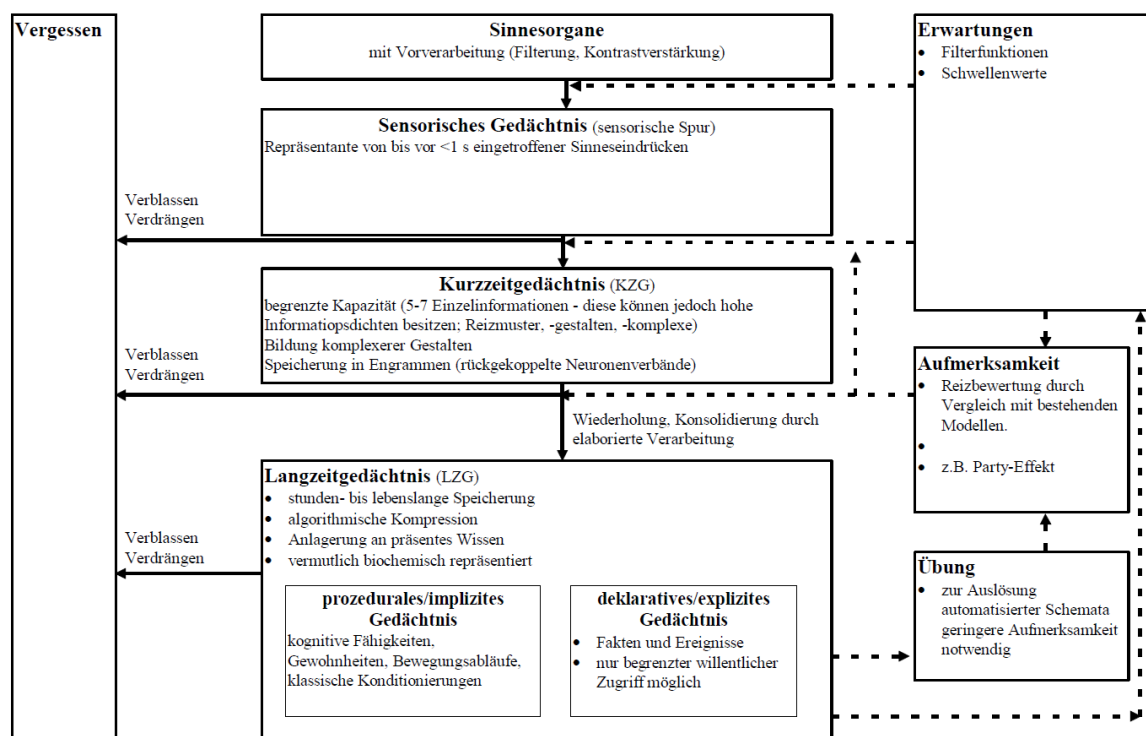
Vergessen

Sinnesorgane
mit Vorverarbeitung (Filterung, Kontrastverstärkung)

Erwartungen
- Filterfunktionen
- Schwellenwerte

Sensorisches Gedächtnis (sensorische Spur)
Repräsentante von bis vor <1 s eingetroffener Sinneseindrücken

Verblassen
Verdrängen

Kurzzeitgedächtnis (KZG)
begrenzte Kapazität (5-7 Einzelinformationen - diese können jedoch hohe Informatiopsdichten besitzen; Reizmuster, -gestalten, -komplexe)
Bildung komplexerer Gestalten
Speicherung in Engrammen (rückgekoppelte Neuronenverbände)

Verblassen
Verdrängen

Aufmerksamkeit
- Reizbewertung durch Vergleich mit bestehenden Modellen.
-
- z.B. Party-Effekt

Wiederholung, Konsolidierung durch elaborierte Verarbeitung

Langzeitgedächtnis (LZG)
- stunden- bis lebenslange Speicherung
- algorithmische Kompression
- Anlagerung an präsentes Wissen
- vermutlich biochemisch repräsentiert

Verblassen
Verdrängen

prozedurales/implizites Gedächtnis
kognitive Fähigkeiten, Gewohnheiten, Bewegungsabläufe, klassische Konditionierungen

deklaratives/explizites Gedächtnis
- Fakten und Ereignisse
- nur begrenzter willentlicher Zugriff möglich

Übung
- zur Auslösung automatisierter Schemata geringere Aufmerksamkeit notwendig